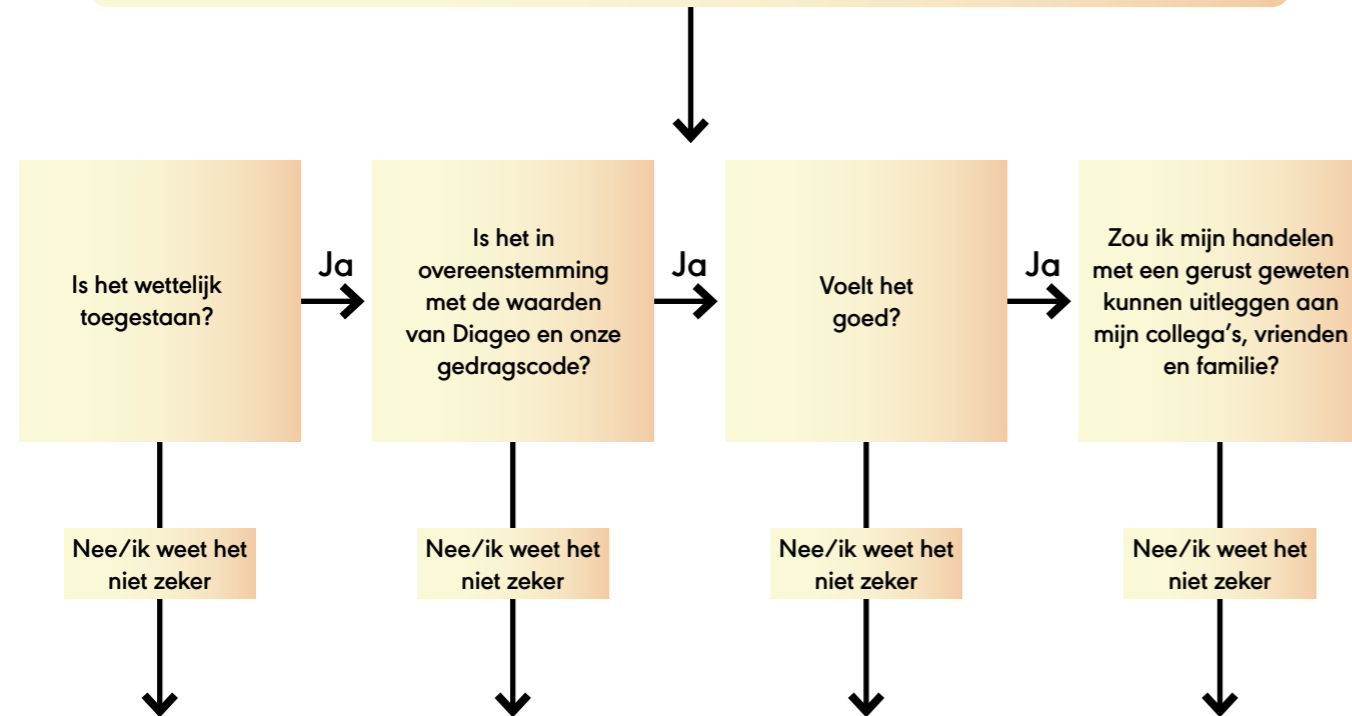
Is het wettelijk toegestaan?

Ja

Is het in overeenstemming met de waarden van Diageo en onze gedragscode?

Ja

Voelt het goed?

Ja

Zou ik mijn handelen met een gerust geweten kunnen uitleggen aan mijn collega's, vrienden en familie?

Nee/ik weet het niet zeker

Nee/ik weet het niet zeker

Nee/ik weet het niet zeker

Nee/ik weet het niet zeker